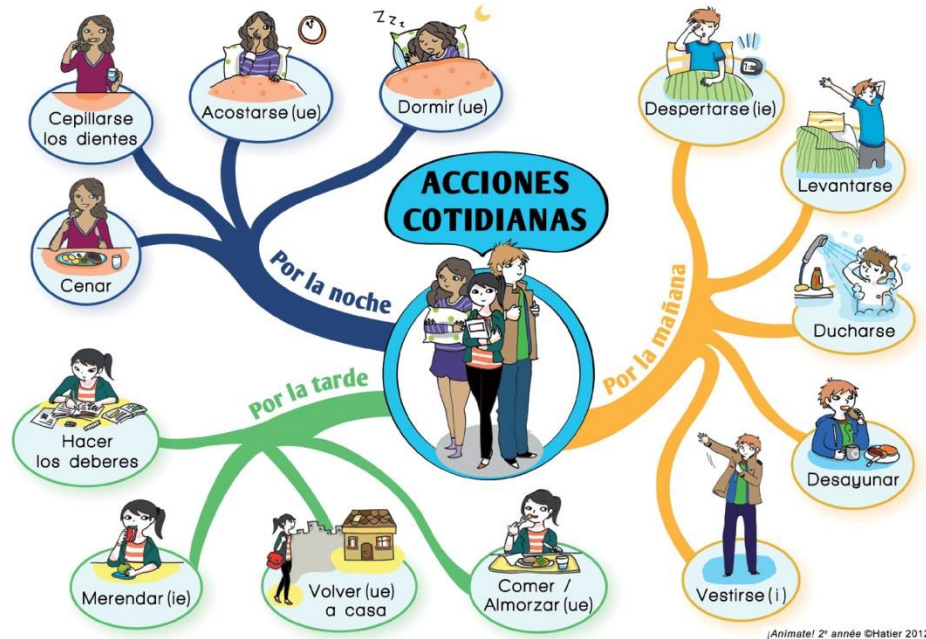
ACCIONES COTIDIANAS

Por la noche

Cepillarse los dientes

Acostarse (ue)

Dormir (ue)

Cenar

Por la mañana

Despertarse (ie)

Levantarse

Ducharse

Desayunar

Vestirse (i)

Por la tarde

Hacer los deberes

Merendar (ie)

Volver (ue) a casa

Comer / Almorzar (ue)

Z z z

¡Anímate! 2e année ©Hatier 2012